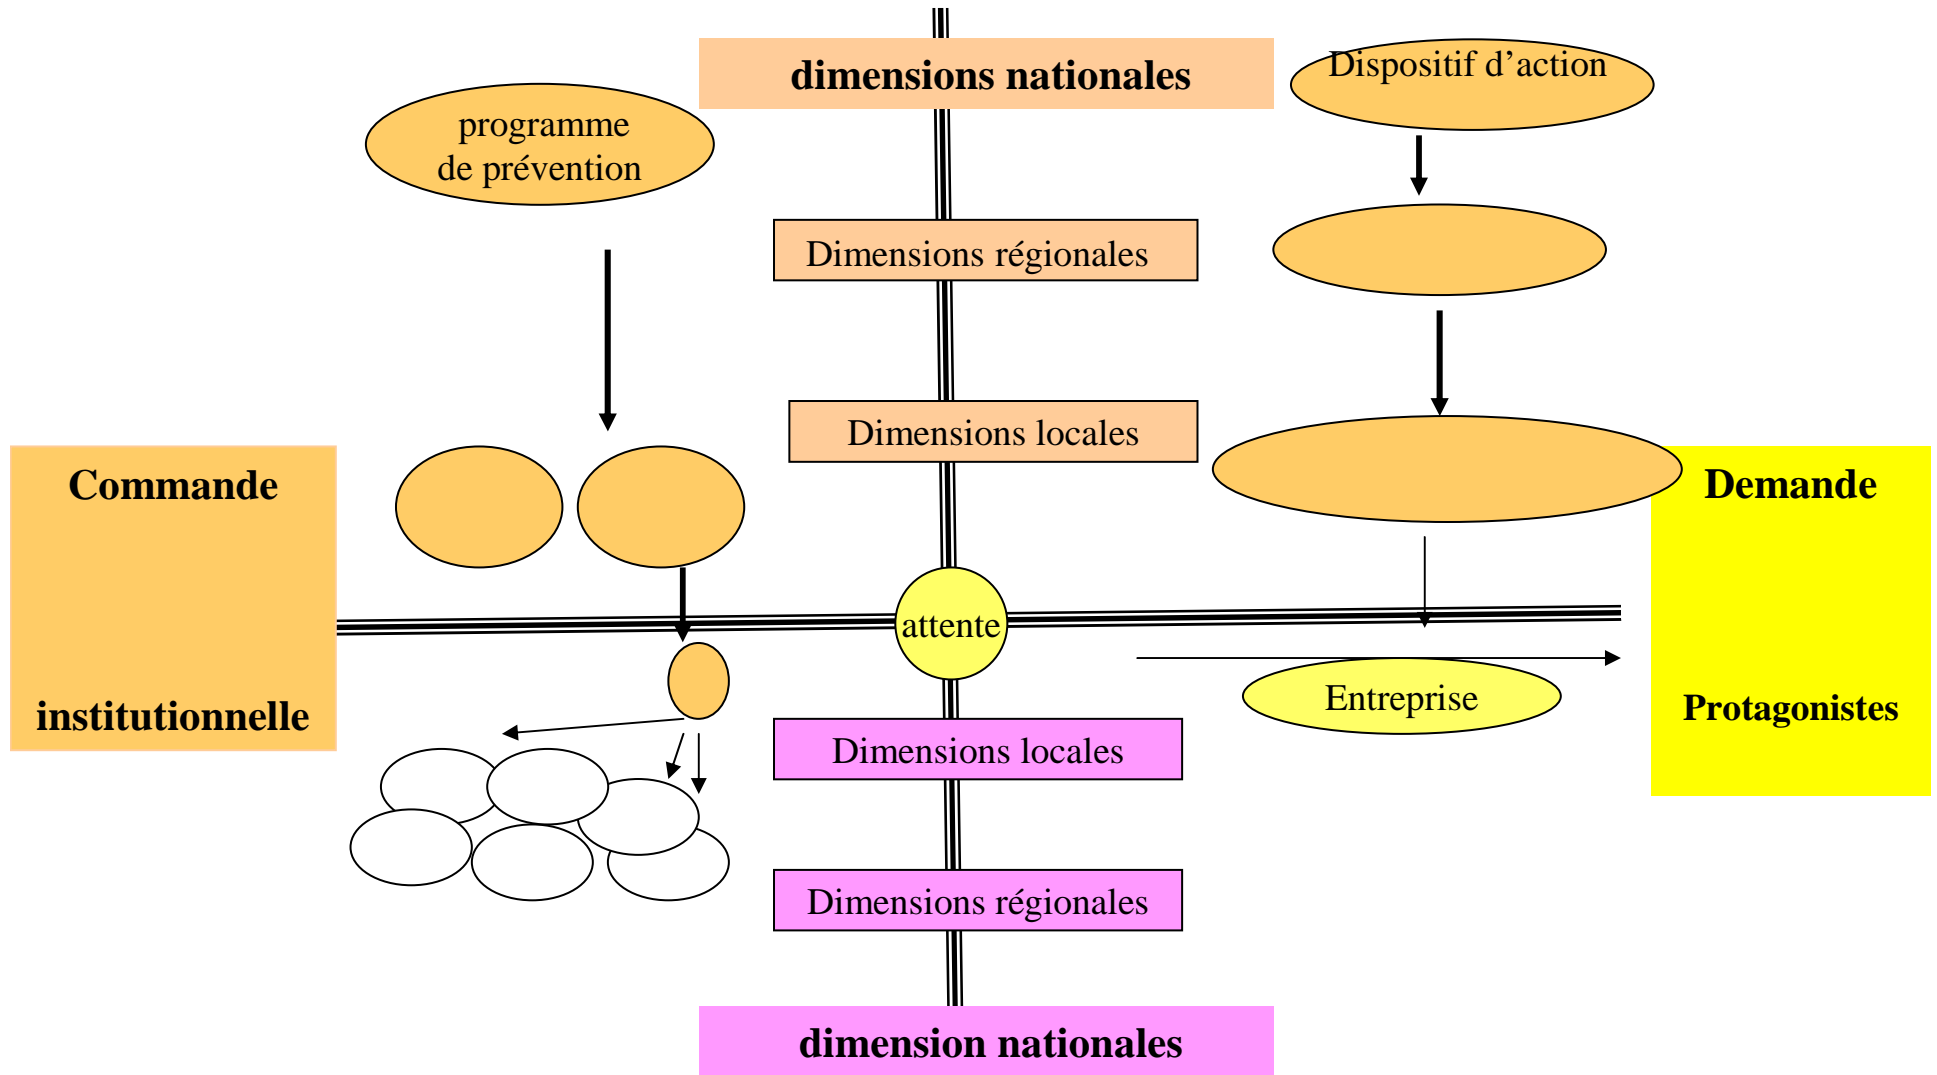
dimensions nationales

Dispositif d’action

programme de prévention

Dimensions régionales

Dimensions locales

Commande

institutionnelle

Demande

Protagonistes

attente

Entreprise

Dimensions locales

Dimensions régionales

dimension nationales